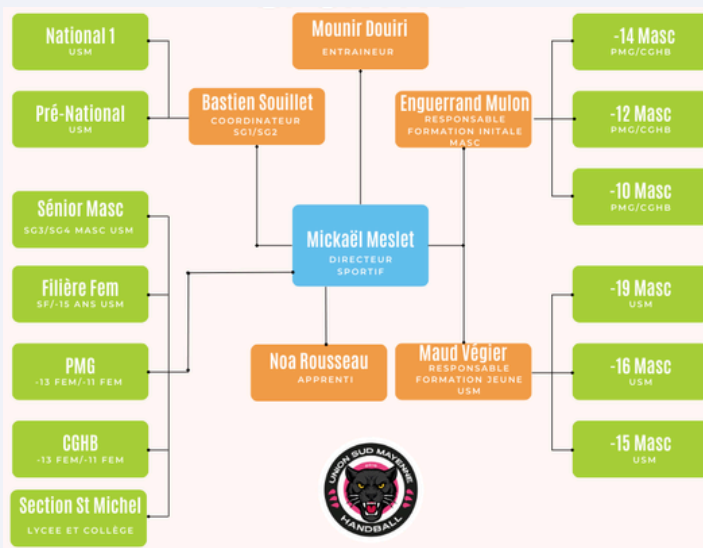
National 1
USM

Pré-National
USM

Bastien Souillet
COORDINATEUR
SG1/SG2

Mounir Douiri
ENTRAINEUR

Enguerrand Mulon
RESPONSABLE
FORMATION INITALE
MASC

-14 Masc
PMG/CGHB

-12 Masc
PMG/CGHB

-10 Masc
PMG/CGHB

Sénior Masc
SG3/SG4 MASC USM

Filière Fem
SF/-15 ANS USM

Mickaël Meslet
DIRECTEUR
SPORTIF

PMG
-13 FEM/-11 FEM

Noa Rousseau
APPRENTI

Maud Végier
RESPONSABLE
FORMATION JEUNE
USM

-19 Masc
USM

-16 Masc
USM

CGHB
-13 FEM/-11 FEM

-15 Masc
USM

Section St Michel
LYCEE ET COLLÈGE

UNION SUD MAYENNE
HANDBALL